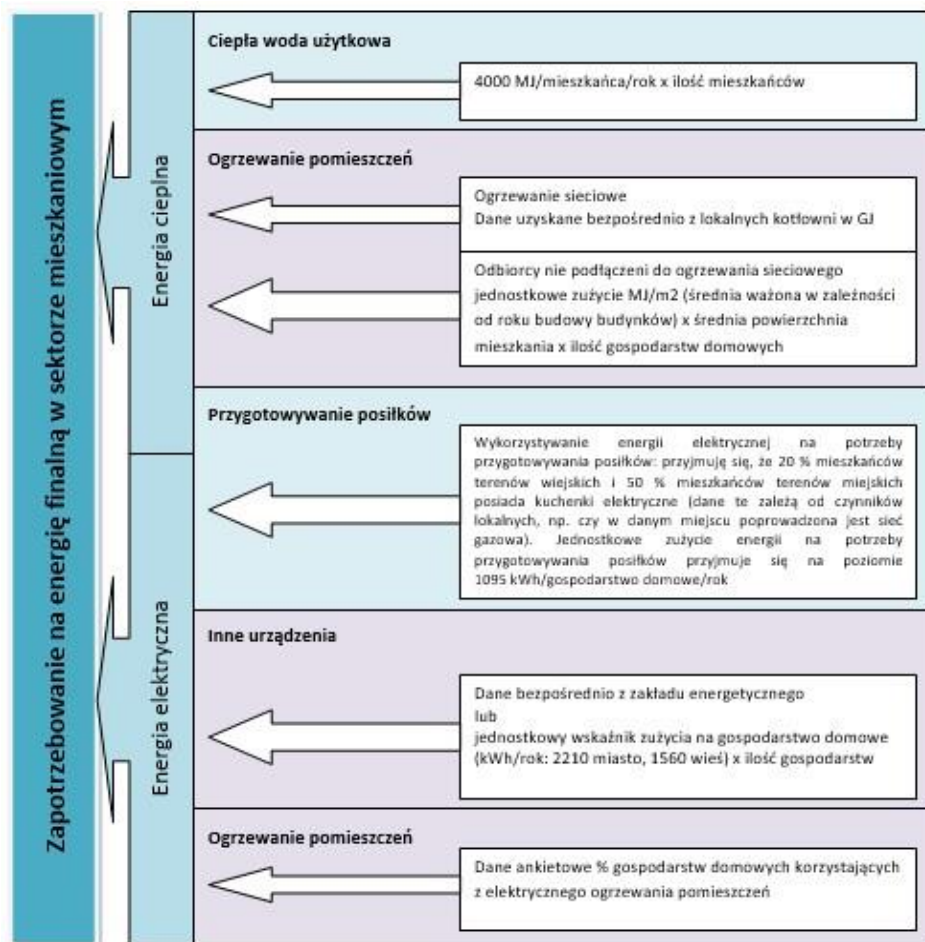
Zapotrzebowanie na energię finalną w sektorze mieszkaniowym

Energia cieplna

Ciepła woda użytkowa

4000 MJ/mieszkańca/rok x ilość mieszkańców

Ogrzewanie pomieszczeń

Ogrzewanie sieciowe
Dane uzyskane bezpośrednio z lokalnych kotłowni w GJ

Odbiorcy nie podłączeni do ogrzewania sieciowego jednostkowe zużycie MJ/m2 (średnia ważona w zależności od roku budowy budynków) x średnia powierzchnia mieszkania x ilość gospodarstw domowych

Energia elektryczna

Przygotowywanie posiłków

Wykorzystywanie energii elektrycznej na potrzeby przygotowywania posiłków: przyjmuję się, że 20 % mieszkańców terenów wiejskich i 50 % mieszkańców terenów miejskich posiada kuchenki elektryczne (dane te zależą od czynników lokalnych, np. czy w danym miejscu poprowadzona jest sieć gazowa). Jednostkowe zużycie energii na potrzeby przygotowywania posiłków przyjmuje się na poziomie 1095 kWh/gospodarstwo domowe/rok

Inne urządzenia

Dane bezpośrednio z zakładu energetycznego
lub
jednostkowy wskaźnik zużycia na gospodarstwo domowe (kWh/rok: 2210 miasto, 1560 wieś) x ilość gospodarstw

Ogrzewanie pomieszczeń

Dane ankietowe % gospodarstw domowych korzystających z elektrycznego ogrzewania pomieszczeń